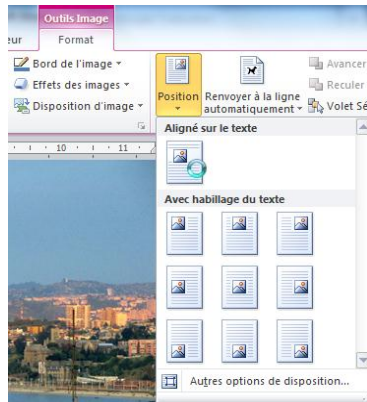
Outils Image
eur
Format
Bord de l'image
Effets des images
Disposition d'image
Position
Renvoyer à la ligne automatiquement
Avancer
Reculer
Volet Sé
10 · 11
Aligné sur le texte
Avec habillage du texte
Autres options de disposition...